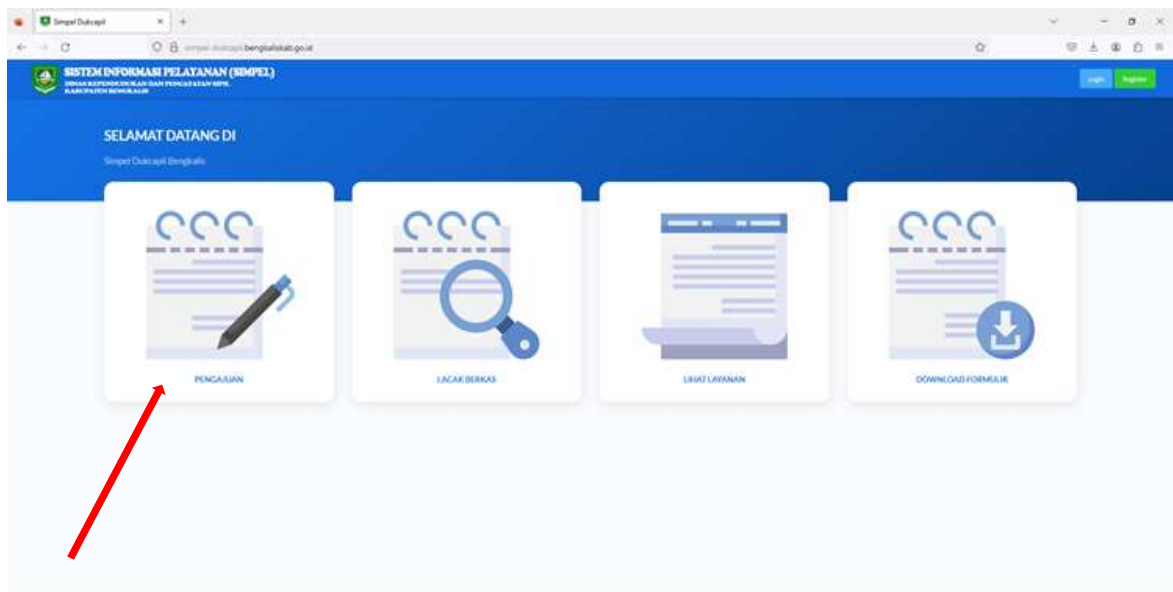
Simpel Dukcapil

simpel-dukcapil.bengkaliskab.go.id

SISTEM INFORMASI PELAYANAN (SIMPEL)
DINAS KEPENDUDUKAN DAN PENCATATAN SIPIL KABUPATEN BENGKALIS

Login Register

SELAMAT DATANG DI

Simpel Dukcapil Bengkalis

PENGAJUAN

LACAK BERKAS

LIHAT LAYANAN

DOWNLOAD FORMULIR